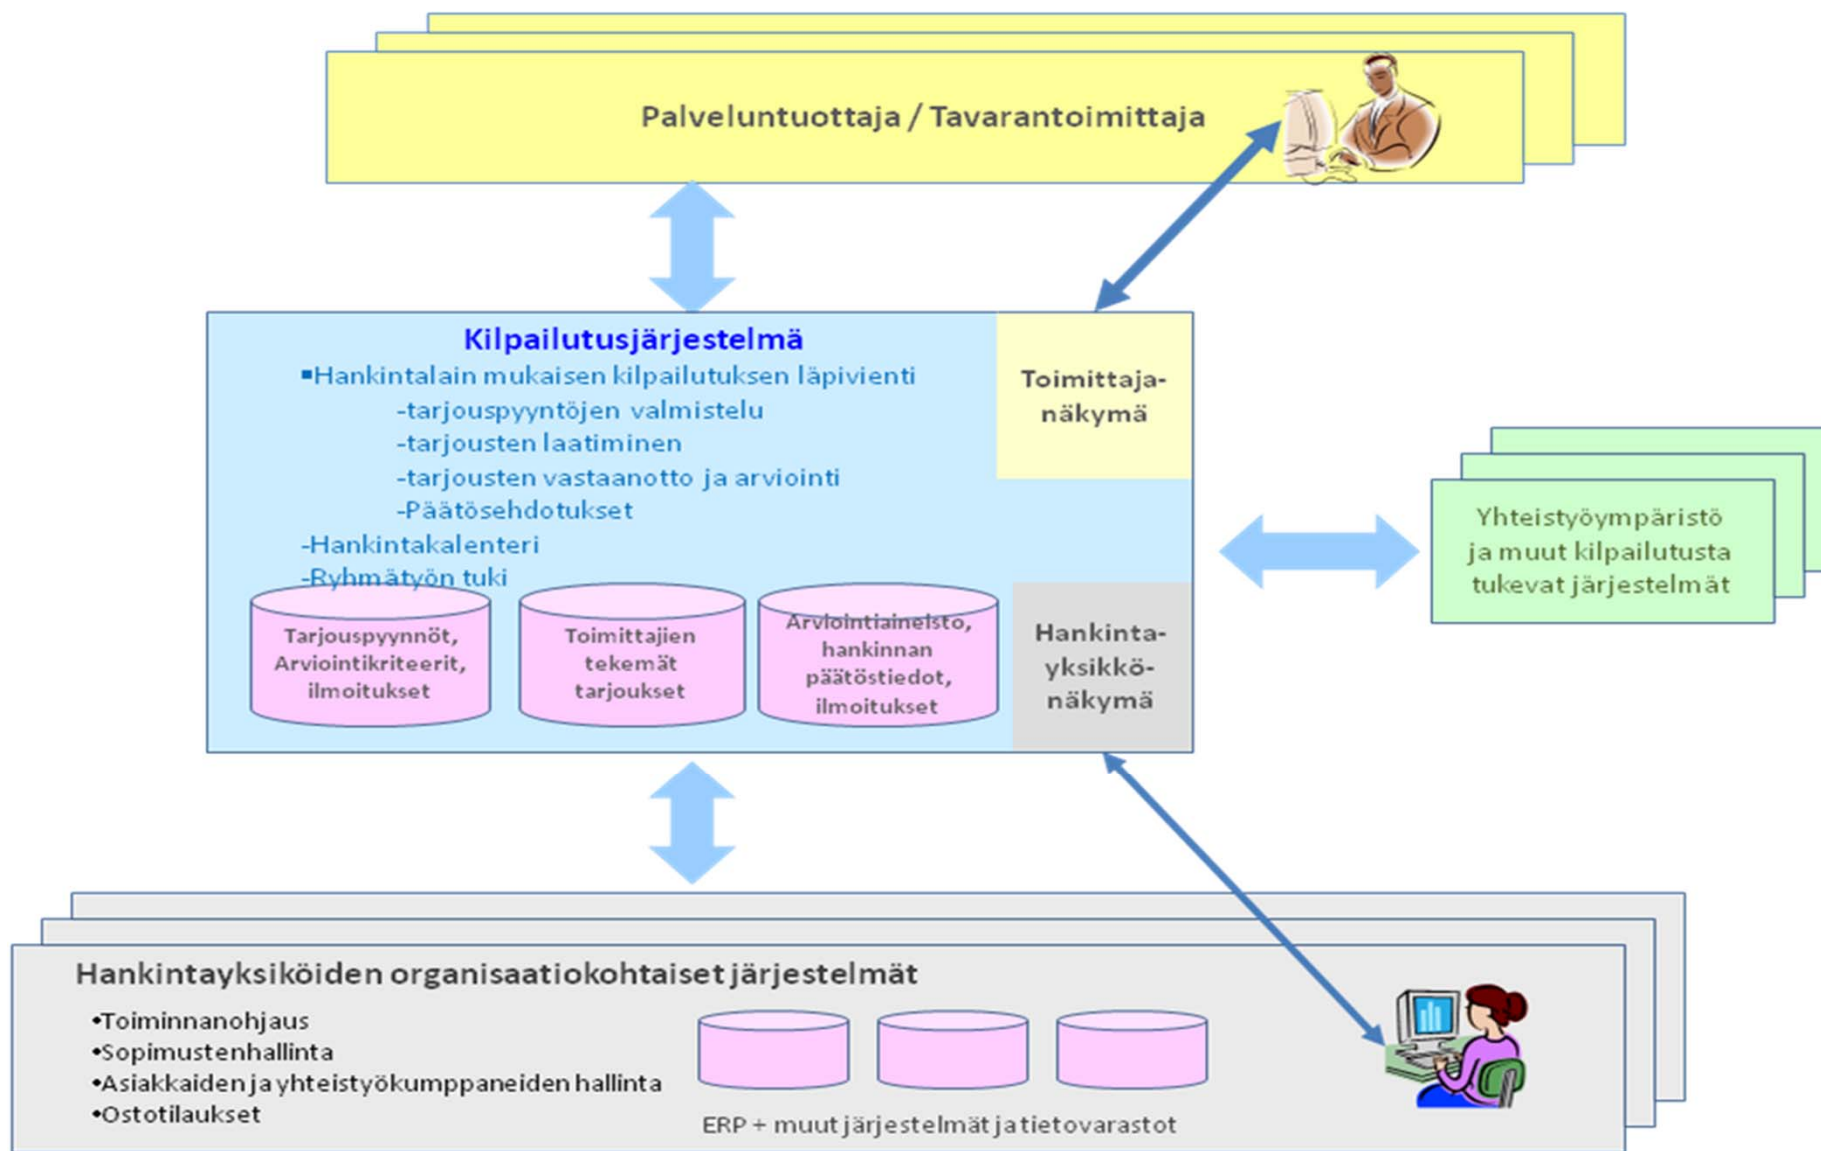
Palveluntuottaja / Tavarantoimittaja

Kilpailutusjärjestelmä
▪Hankintalain mukaisen kilpailutuksen läpivienti
-tarjouspyyntöjen valmistelu
-tarjousten laatiminen
-tarjousten vastaanotto ja arviointi
-Päätösehdotukset
-Hankintakalenteri
-Ryhmätyön tuki

Toimittaja-näkymä

Tarjouspyynnöt, Arviointikriteerit, ilmoitukset

Toimittajien tekemät tarjoukset

Arviointiaineisto, hankinnan päätöstiedot, ilmoitukset

Hankinta-yksikkö-näkymä

Yhteistyöympäristö ja muut kilpailutusta tukevat järjestelmät

Hankintayksiköiden organisaatiokohtaiset järjestelmät
•Toiminnanohjaus
•Sopimustenhallinta
•Asiakkaiden ja yhteistyökumppaneiden hallinta
•Ostotilaukset

ERP + muut järjestelmät ja tietovarastot